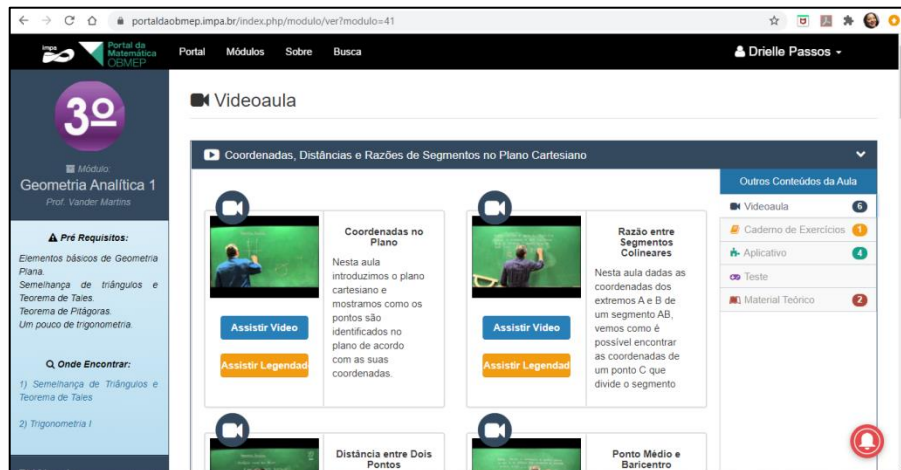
portaldaobmep.impa.br/index.php/modulo/ver?modulo=41

impa Portal da Matemática OBMEP

Portal Módulos Sobre Busca

Drielle Passos

3º

Módulo:
Geometria Analítica 1
Prof. Vander Martins

Pré Requisitos:

Elementos básicos de Geometria Plana.
Semelhança de triângulos e Teorema de Taies.
Teorema de Pitágoras.
Um pouco de trigonometria.

Onde Encontrar:

1) Semelhança de Triângulos e Teorema de Tales

2) Trigonometria I

Videoaula

Coordenadas, Distâncias e Razões de Segmentos no Plano Cartesiano

Coordenadas no Plano

Nesta aula introduzimos o plano cartesiano e mostramos como os pontos são identificados no plano de acordo com as suas coordenadas.

Assistir Vídeo

Assistir Legendad

Razão entre Segmentos Colineares

Nesta aula dadas as coordenadas dos extremos A e B de um segmento AB, vemos como é possível encontrar as coordenadas de um ponto C que divide o segmento

Assistir Vídeo

Assistir Legendad

Distância entre Dois Pontos

Ponto Médio e Baricentro

Outros Conteúdos da Aula

Videoaula 6
Caderno de Exercícios 1
Aplicativo 4
Teste
Material Teórico 2